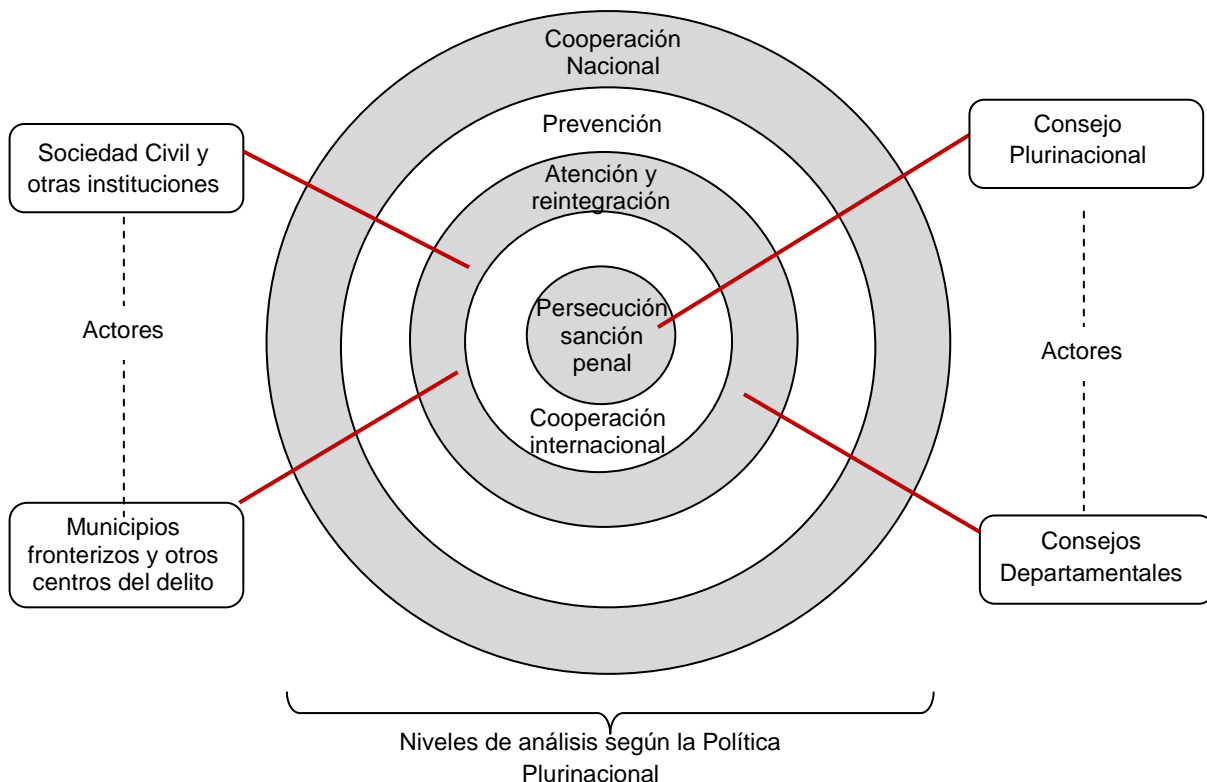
Cooperación Nacional

Prevención

Atención y reintegración

Persecución sanción penal

Cooperación internacional

Sociedad Civil y otras instituciones

Actores

Municipios fronterizos y otros centros del delito

Consejo Plurinacional

Actores

Consejos Departamentales

Niveles de análisis según la Política Plurinacional